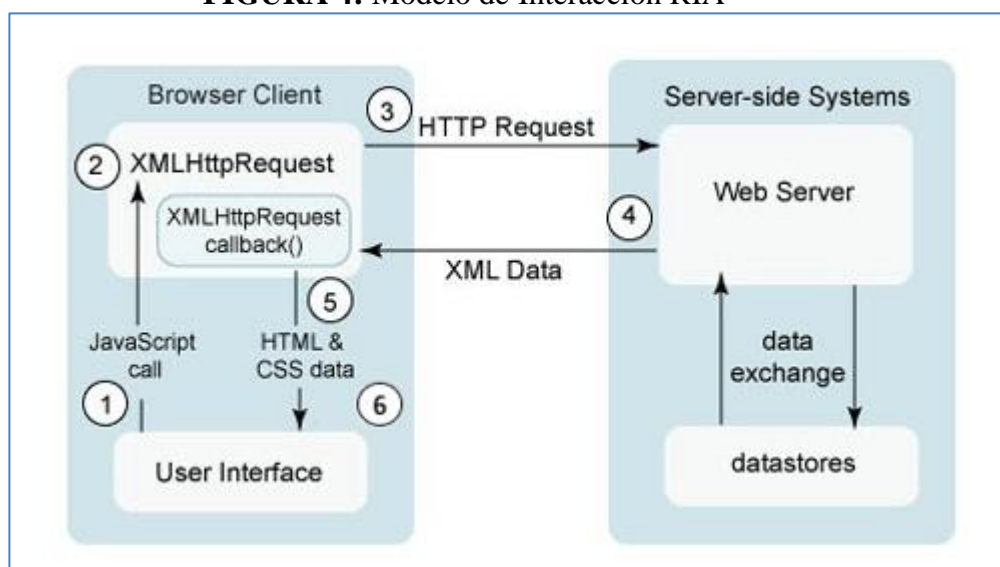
FIGURA 4. Modelo de Interacción RIA

Browser Client

2 XMLHttpRequest

XMLHttpRequest callback()

5

JavaScript call

HTML & CSS data

1

6

User Interface

3 HTTP Request

4

XML Data

Server-side Systems

Web Server

data exchange

datastores